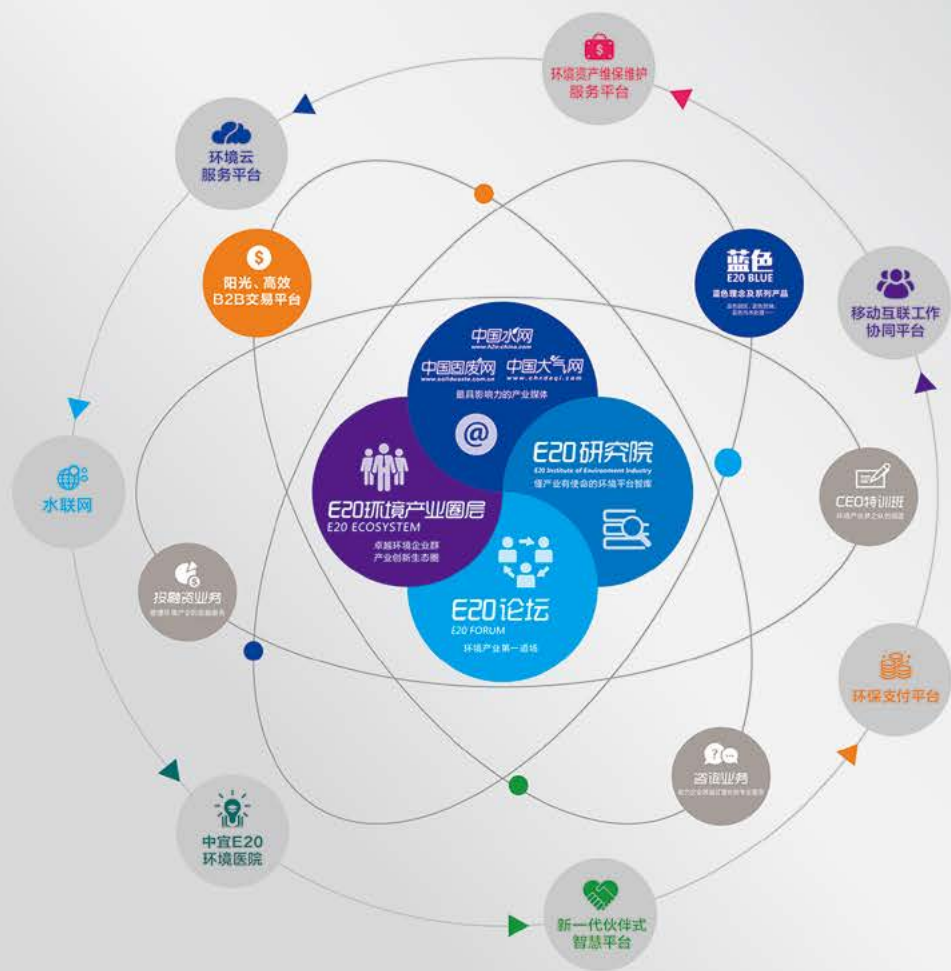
环境资产维保维护
服务平台

环境云
服务平台

阳光、高效
B2B交易平台

蓝色
E20 BLUE
蓝色理念及系列产品
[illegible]

移动互联工作
协同平台

中国水网
h2o-china.com
中国固废网
www.solidwaste.com.cn
中国大气网
www.chndaqi.com
最具影响力的产业媒体

E20研究院
E20 Institute of Environment Industry
懂产业有使命的环境平台智库

E20环境产业圈层
E20 ECOSYSTEM
卓越环境企业群
产业创新生态圈

E20论坛
E20 FORUM
环境产业第一道场

水联网

CEO特训班
环境产业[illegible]

投融资业务
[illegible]

环保支付平台

咨询业务
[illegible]

中宜E20
环境医院

新一代伙伴式
智慧平台